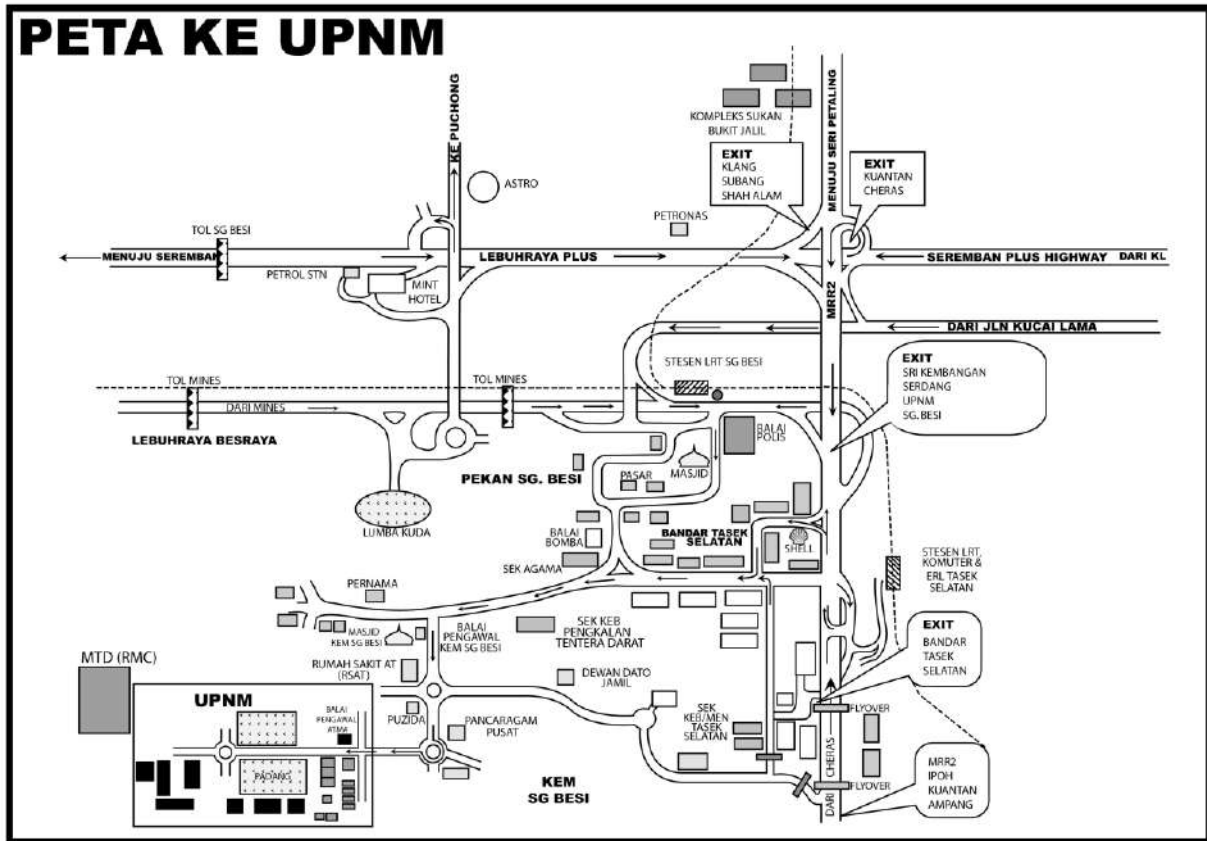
PETA KE UPNM

KE PUCHONG

ASTRO

KOMPLEKS SUKAN BUKIT JALIL

MENUJU SERI PETALING

EXIT
KLANG
SUBANG
SHAH ALAM

EXIT
KUANTAN
CHERAS

TOL SG BESI

MENUJU SEREMBAN

PETROL STN

MINT HOTEL

LEBUHRAYA PLUS

PETRONAS

SEREMBAN PLUS HIGHWAY

DARI KL

MRR2

DARI JLN KUCAI LAMA

STESEN LRT SG BESI

EXIT
SRI KEMBANGAN
SERDANG
UPNM
SG. BESI

TOL MINES

DARI MINES

TOL MINES

LEBUHRAYA BESRAYA

BALAI POLIS

MASJID

PASAR

PEKAN SG. BESI

LUMBA KUDA

BALAI BOMBA

BANDAR TASEK SELATAN

SHELL

STESEN LRT, KOMUTER & ERL TASEK SELATAN

SEK AGAMA

PERNAMA

SEK KEB PENGKALAN TENTERA DARAT

MASJID KEM SG BESI

BALAI PENGAWAL KEM SG BESI

EXIT
BANDAR
TASEK
SELATAN

MTD (RMC)

RUMAH SAKIT AT (RSAT)

DEWAN DATO JAMIL

UPNM

BALAI PENGAWAL ATMA

PUZIDA

PANCARAGAM PUSAT

SEK KEB MEN TASEK SELATAN

FLYOVER

PADANG

CHERAS

DARI

FLYOVER

KEM SG BESI

MRR2
IPOH
KUANTAN
AMPANG